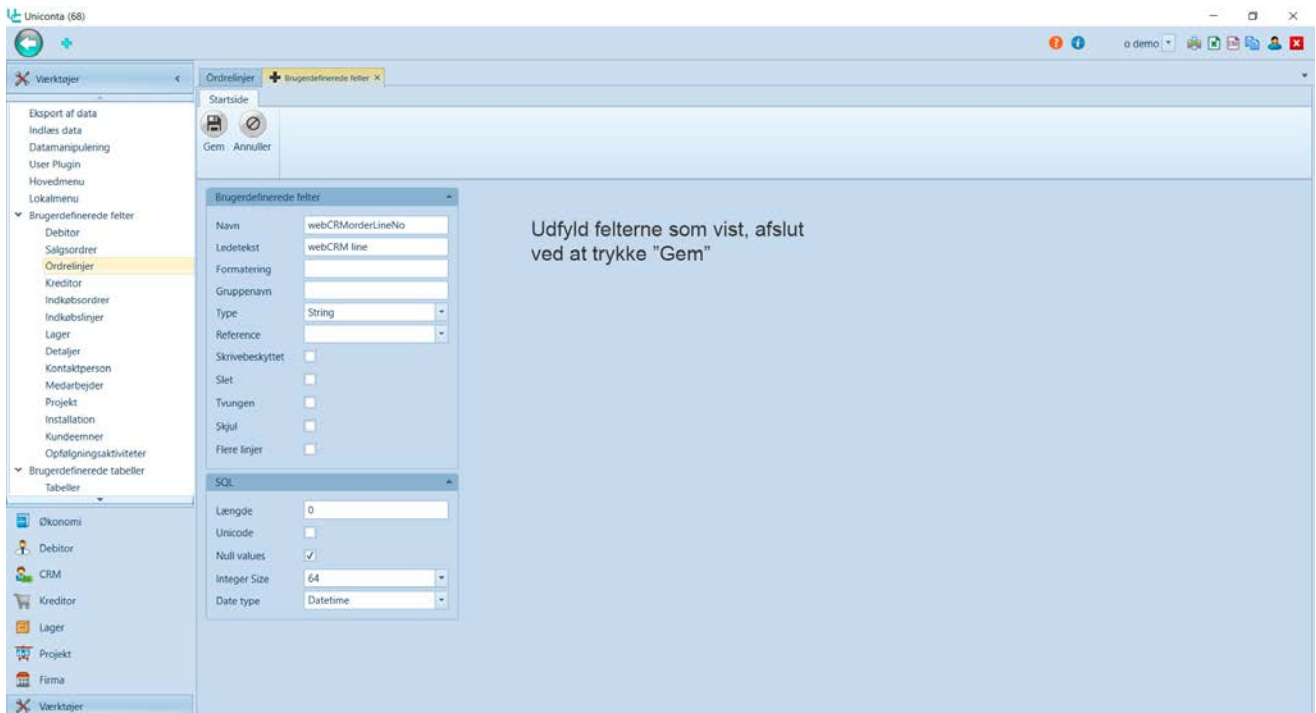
Uniconta (68)

o demo

Værktøjer

Eksport af data
Indlæs data
Datamanipulering
User Plugin
Hovedmenu
Lokalmenu
Brugerdefinerede felter
Debitor
Salgsordrer
Ordrelinjer
Kreditor
Indkøbsordrer
Indkøbslinjer
Lager
Detaljer
Kontaktperson
Medarbejder
Projekt
Installation
Kundeemner
Opfølgningsaktiviteter
Brugerdefinerede tabeller
Tabeller

Økonomi
Debitor
CRM
Kreditor
Lager
Projekt
Firma
Værktøjer

Ordrelinjer | Brugerdefinerede felter ×

Startside

Gem Annuller

Brugerdefinerede felter

Navn webCRMorderLineNo
Ledetekst webCRM line
Formatering
Gruppenavn
Type String
Reference
Skrivebeskyttet
Slet
Tvungen
Skjul
Flere linjer

SQL

Længde 0
Unicode
Null values ✓
Integer Size 64
Date type Datetime

Udfyld felterne som vist, afslut ved at trykke "Gem"